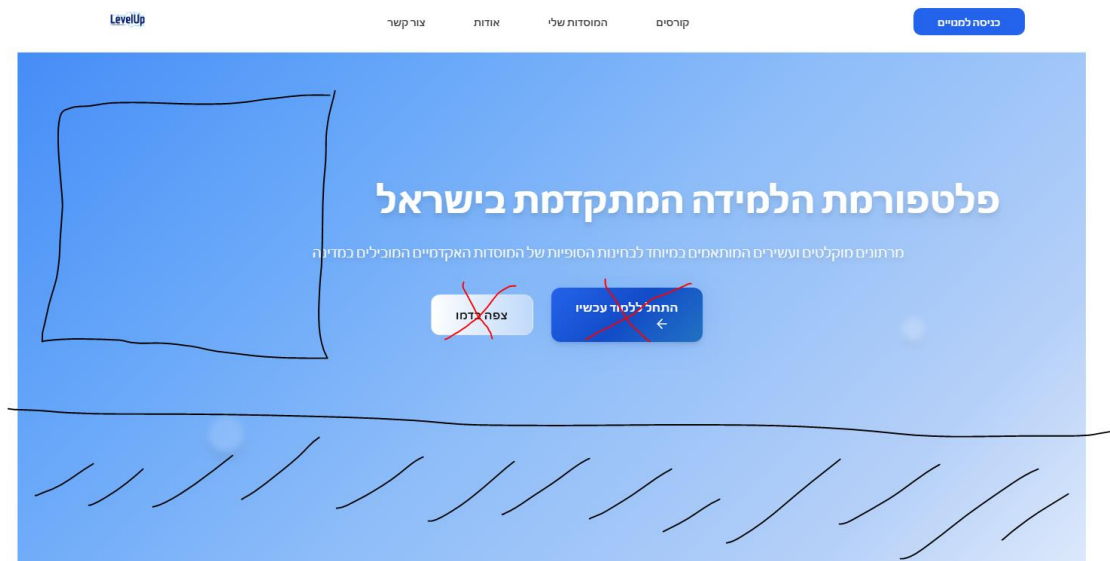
LevelUp

קורסים המוסדות שלי אודות צור קשר

כניסה למנויים

פלטפורמת הלמידה המתקדמת בישראל

מרתונים מוקלטים ועשירים המותאמים במיוחד לבחינות הסופיות של המוסדות האקדמיים המובילים במדינה

התחל ללמוד עכשיו ←

צפה בדמו